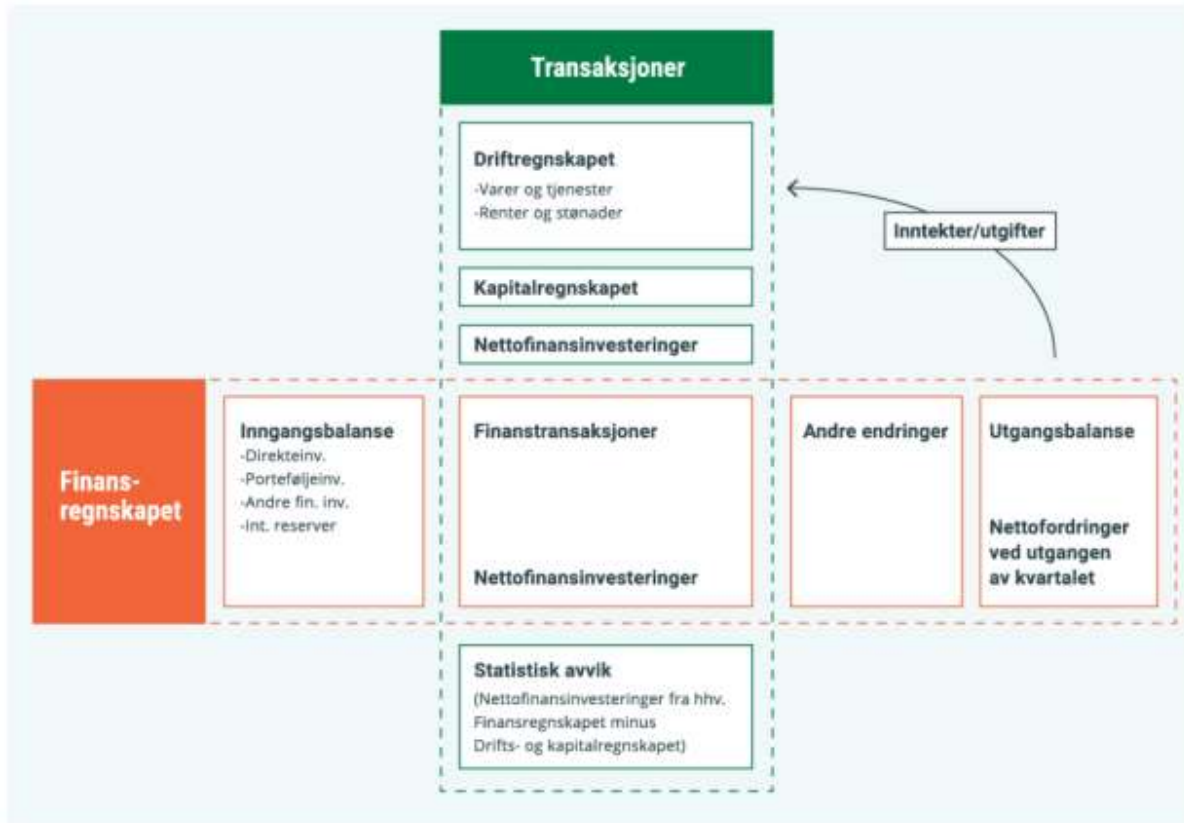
Transaksjoner

Driftregnskapet
-Varer og tjenester
-Renter og stønader

Inntekter/utgifter

Kapitalregnskapet

Nettofinansinvesteringer

Finans-regnskapet

Inngangsbalanse
-Direkteinv.
-Porteføljeinv.
-Andre fin. inv.
-Int. reserver

Finanstransaksjoner

Nettofinansinvesteringer

Andre endringer

Utgangsbalanse

Nettofordringer ved utgangen av kvartalet

Statistisk avvik
(Nettofinansinvesteringer fra hhv. Finansregnskapet minus Drifts- og kapitalregnskapet)